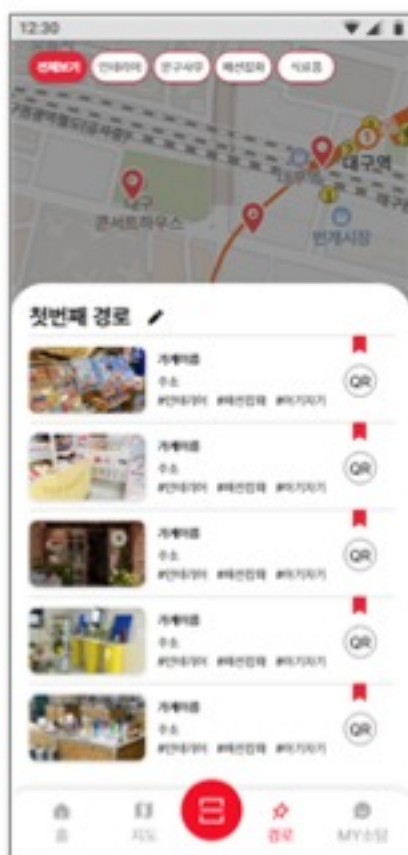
12:30

전체보기 인테리어 완구서점 패션잡화 식료품

대구 콘서트하우스

대구역

번개시장

첫번째 경로

가게이름
주소
#인테리어 #패션잡화 #아기자기
QR

가게이름
주소
#인테리어 #패션잡화 #아기자기
QR

가게이름
주소
#인테리어 #패션잡화 #아기자기
QR

가게이름
주소
#인테리어 #패션잡화 #아기자기
QR

가게이름
주소
#인테리어 #패션잡화 #아기자기
QR

홈 지도 경로 MY쇼핑